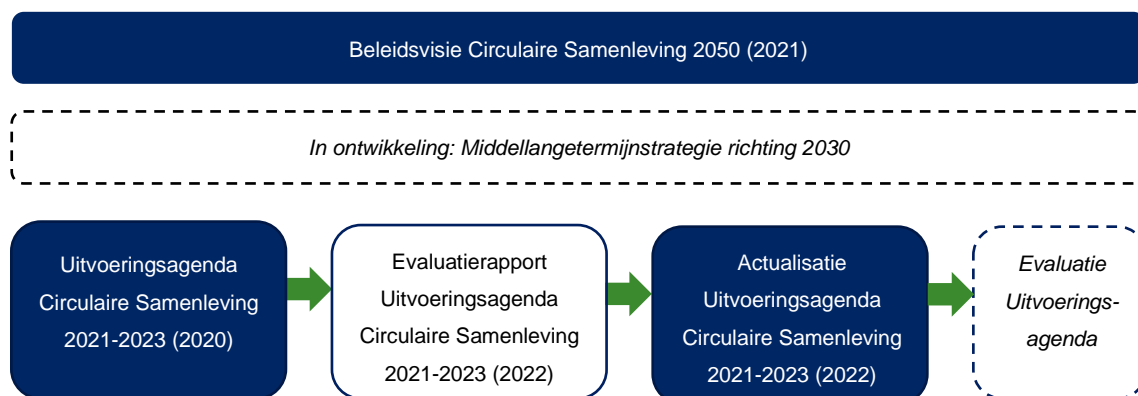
Beleidsvisie Circulaire Samenleving 2050 (2021)

In ontwikkeling: Middellangetermijnstrategie richting 2030

Uitvoeringsagenda Circulaire Samenleving 2021-2023 (2020)

Evaluatierapport Uitvoeringsagenda Circulaire Samenleving 2021-2023 (2022)

Actualisatie Uitvoeringsagenda Circulaire Samenleving 2021-2023 (2022)

Evaluatie Uitvoeringsagenda